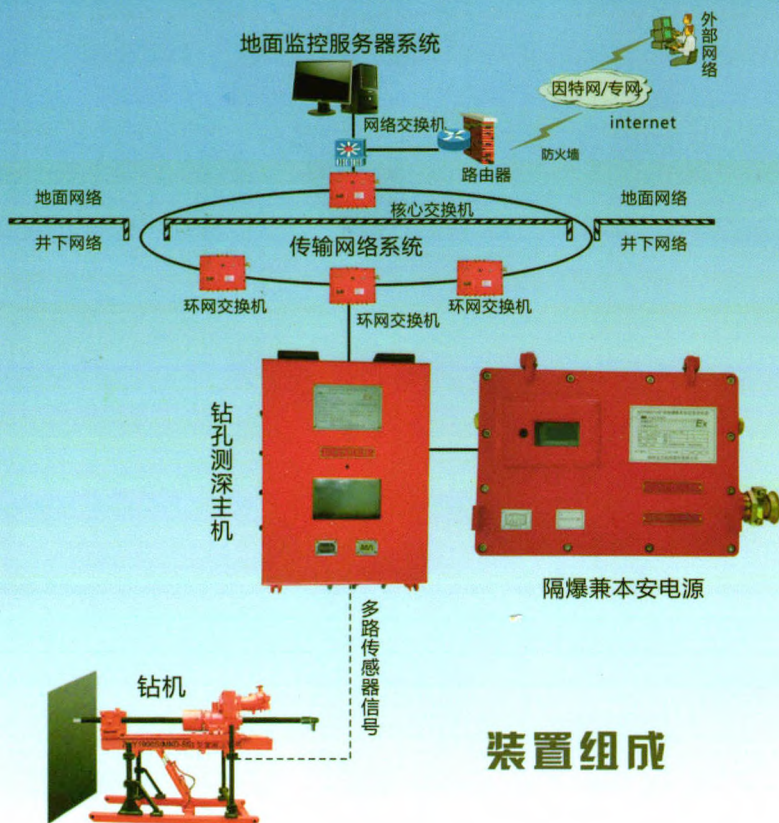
地面监控服务器系统

外部网络

因特网/专网

internet

网络交换机

路由器

防火墙

地面网络

核心交换机

地面网络

井下网络

传输网络系统

井下网络

环网交换机

环网交换机

环网交换机

钻孔测深主机

Ex

隔爆兼本安电源

多路传感器信号

钻机

装置组成